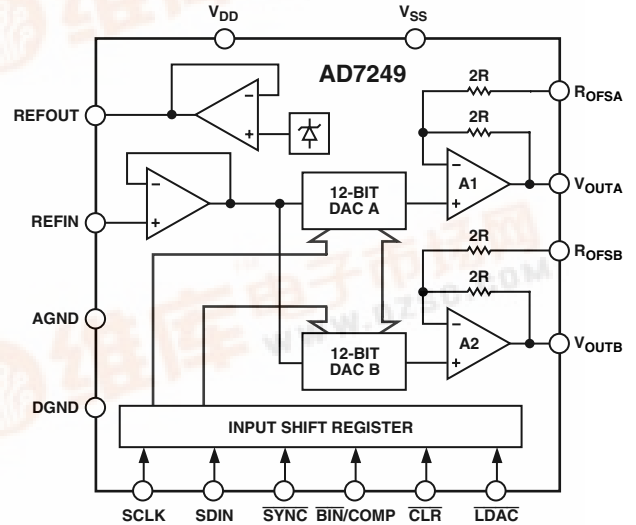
$V_{DD}$

$V_{SS}$

AD7249

REFOUT

REFIN

AGND

DGND

2R

$R_{OFSA}$

2R

A1

$V_{OUTA}$

12-BIT DAC A

2R

$R_{OFSB}$

2R

A2

$V_{OUTB}$

12-BIT DAC B

INPUT SHIFT REGISTER

SCLK

SDIN

$\overline{SYNC}$

$\overline{BIN}$/COMP

$\overline{CLR}$

$\overline{LDAC}$